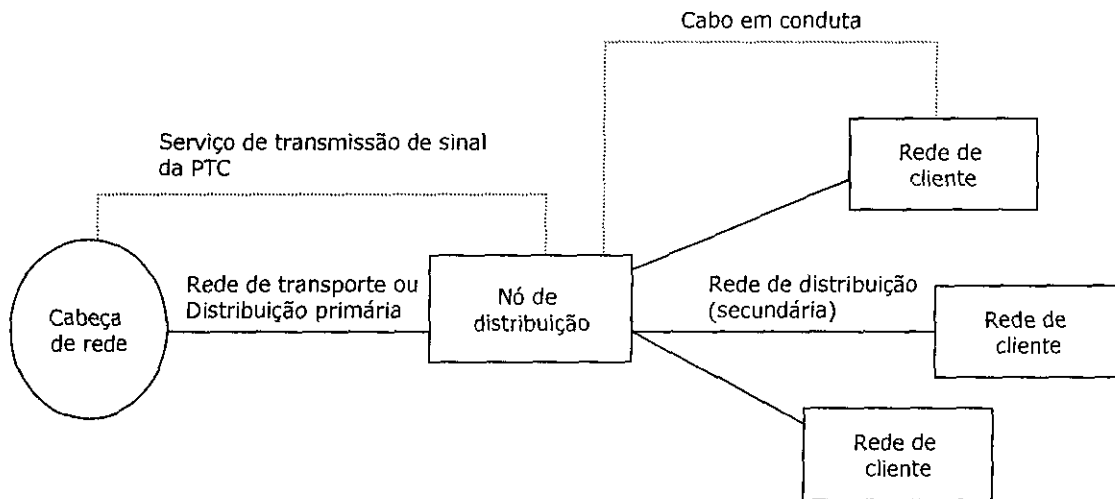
Cabo em conduta

Serviço de transmissão de sinal da PTC

Rede de cliente

Rede de transporte ou Distribuição primária

Cabeça de rede

Nó de distribuição

Rede de distribuição (secundária)

Rede de cliente

Rede de cliente